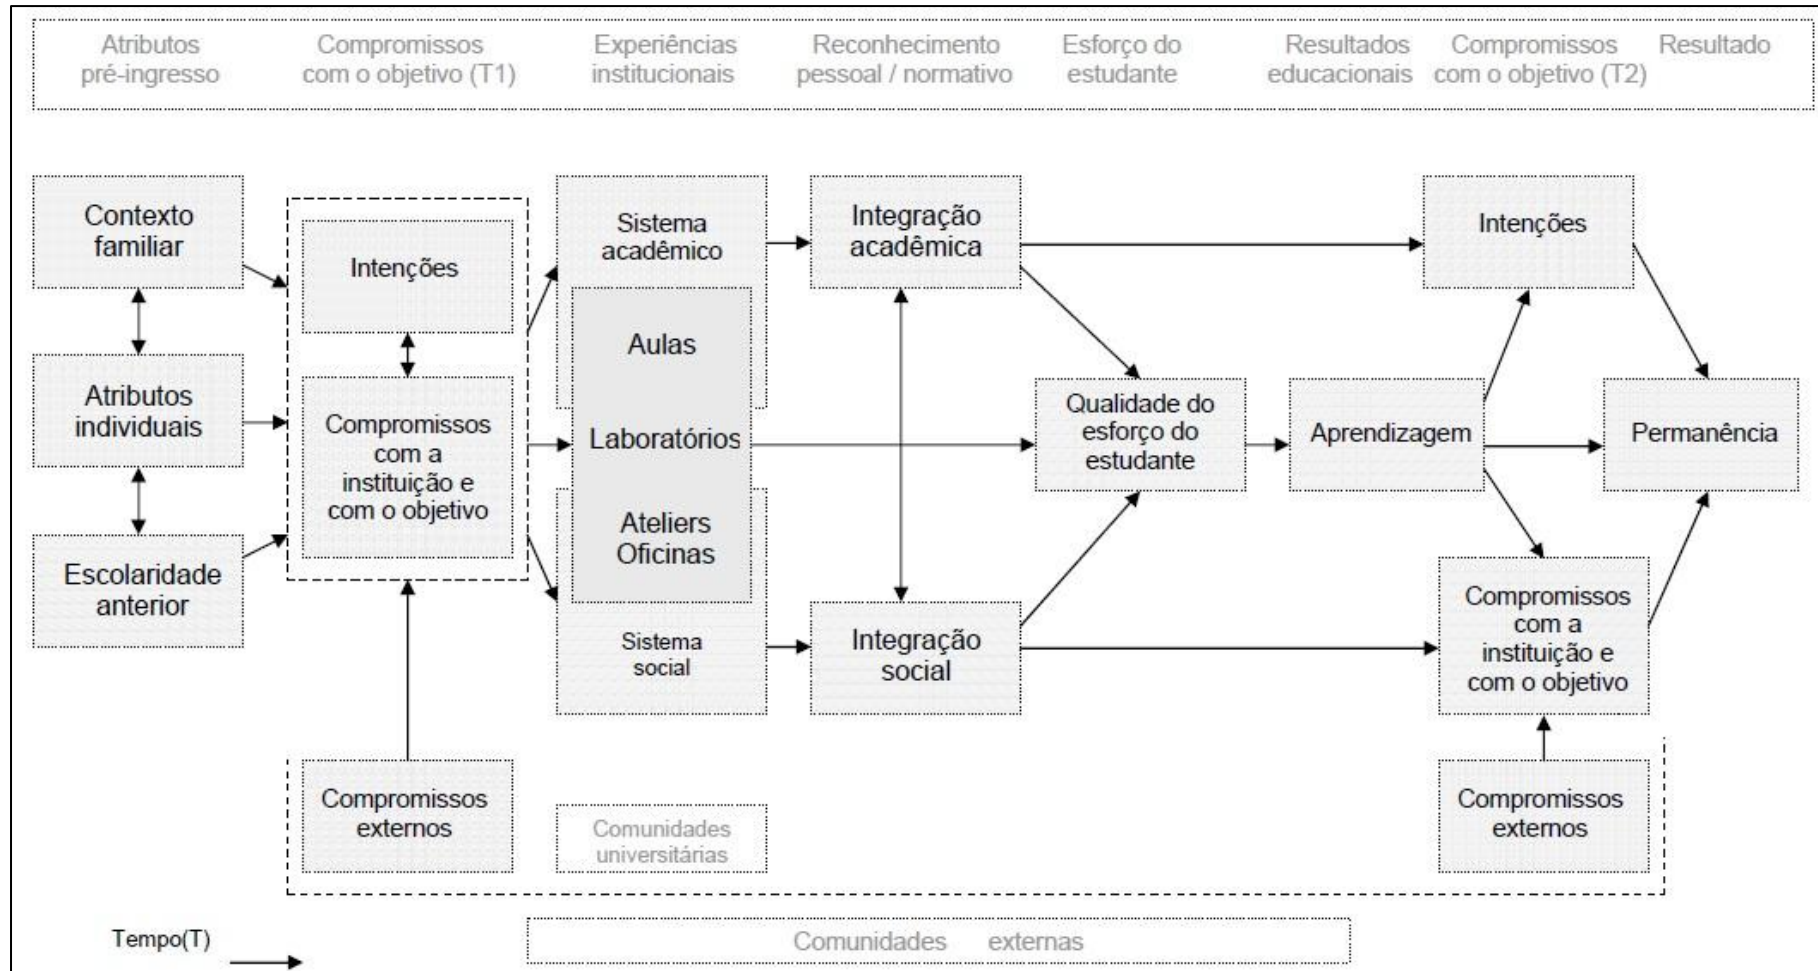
Atributos pré-ingresso | Compromissos com o objetivo (T1) | Experiências institucionais | Reconhecimento pessoal / normativo | Esforço do estudante | Resultados educacionais | Compromissos com o objetivo (T2) | Resultado

Contexto familiar

Atributos individuais

Escolaridade anterior

Intenções

Compromissos com a instituição e com o objetivo

Compromissos externos

Sistema acadêmico

Aulas

Laboratórios

Ateliers Oficinas

Sistema social

Comunidades universitárias

Integração acadêmica

Integração social

Qualidade do esforço do estudante

Aprendizagem

Intenções

Compromissos com a instituição e com o objetivo

Compromissos externos

Permanência

Tempo(T)

Comunidades externas